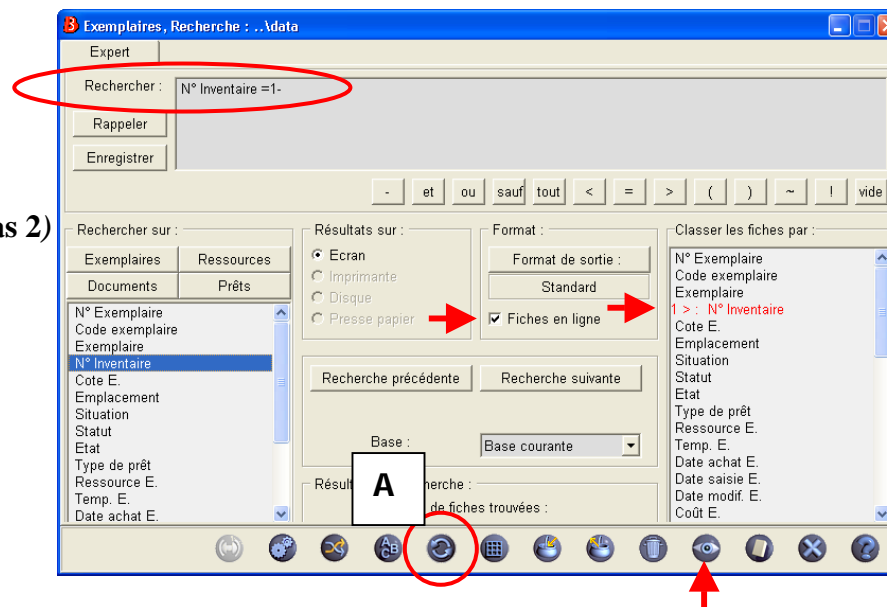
Exemplaires, Recherche : ..\data

Expert

Rechercher :

N° Inventaire =1-

Rappeler

Enregistrer

- et ou sauf tout < = > ( ) ~ ! vide

ns 2)

Rechercher sur :

Exemplaires Ressources

Documents Prêts

N° Exemplaire
Code exemplaire
Exemplaire
N° Inventaire
Cote E.
Emplacement
Situation
Statut
Etat
Type de prêt
Ressource E.
Temp. E.
Date achat E.

Résultats sur :

Ecran
Imprimante
Disque
Presse papier

Format :

Format de sortie :

Standard

Fiches en ligne

Classer les fiches par :

N° Exemplaire
Code exemplaire
Exemplaire
1 > : N° Inventaire
Cote E.
Emplacement
Situation
Statut
Etat
Type de prêt
Ressource E.
Temp. E.
Date achat E.
Date saisie E.
Date modif. E.
Coût E.

Recherche précédente

Recherche suivante

Base :

Base courante

Résult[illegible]cherche :

A

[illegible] de fiches trouvées :